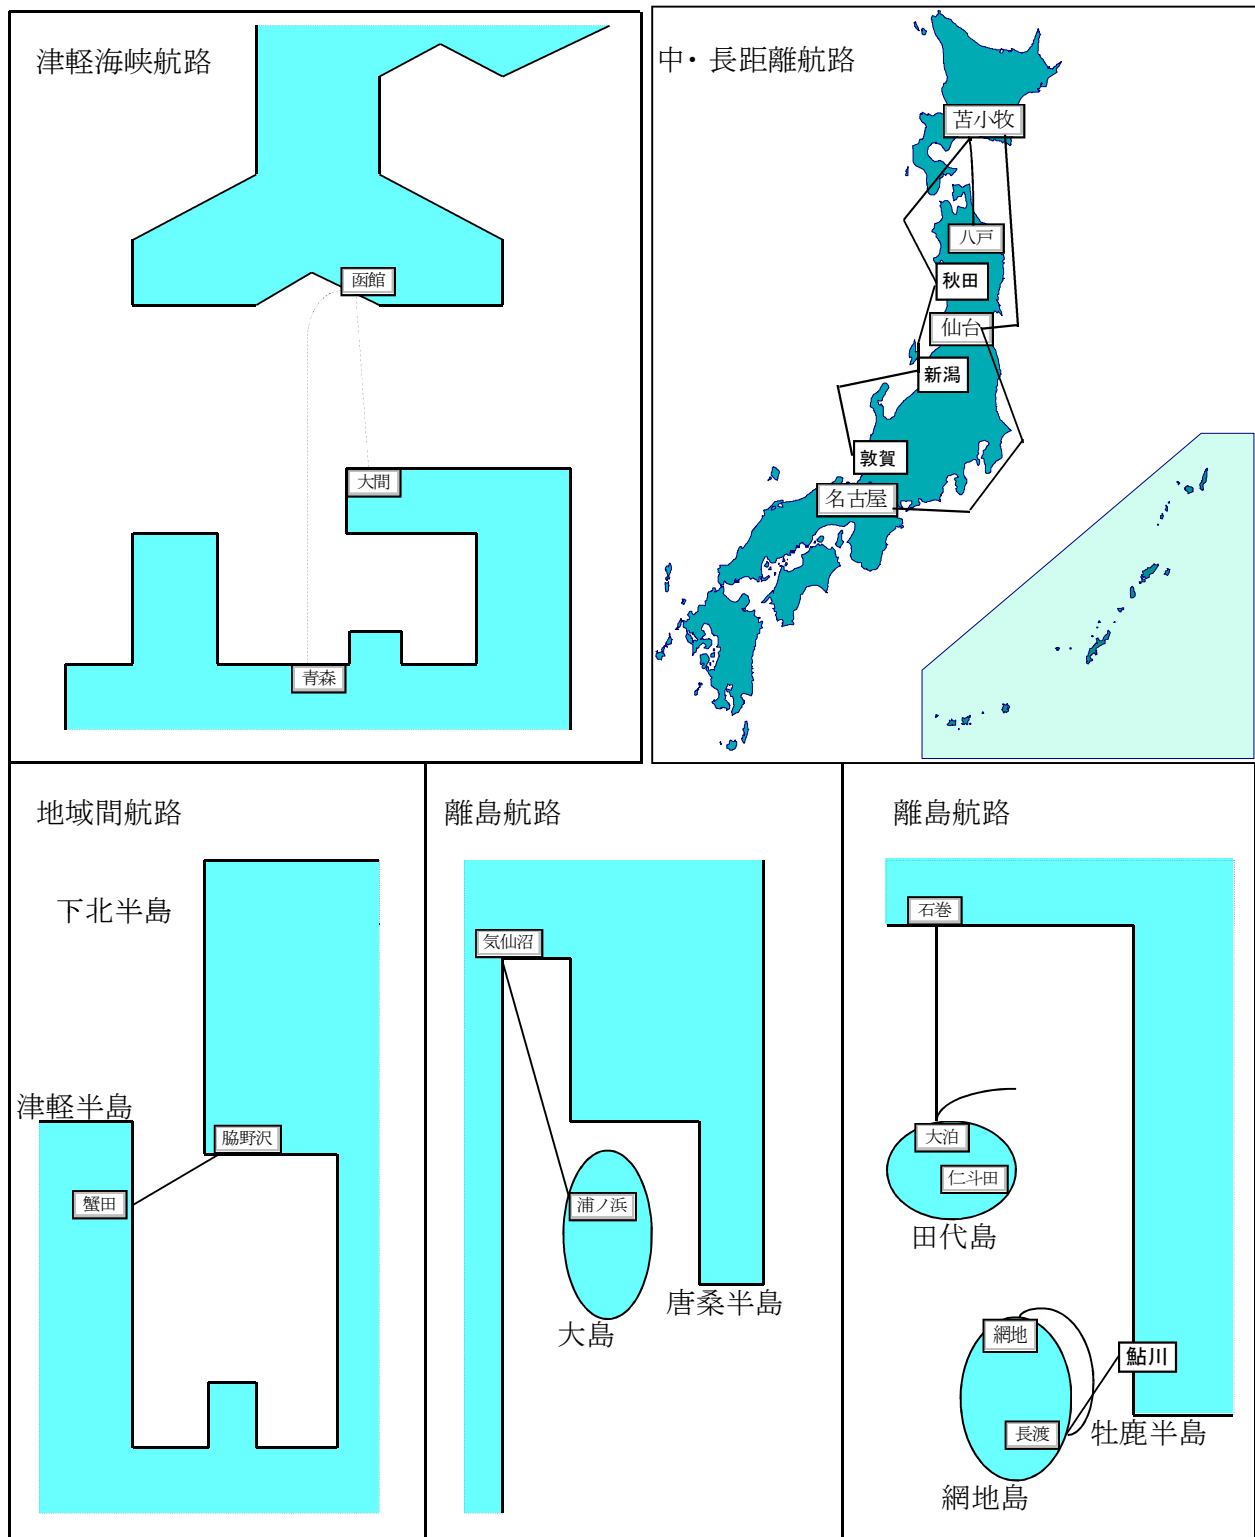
津軽海峡航路

函館

大間

青森

中・長距離航路

苫小牧

八戸

秋田

仙台

新潟

敦賀

名古屋

地域間航路

下北半島

津軽半島

脇野沢

蟹田

離島航路

気仙沼

浦ノ浜

大島

唐桑半島

離島航路

石巻

大泊

仁斗田

田代島

網地

鮎川

長渡

牡鹿半島

網地島